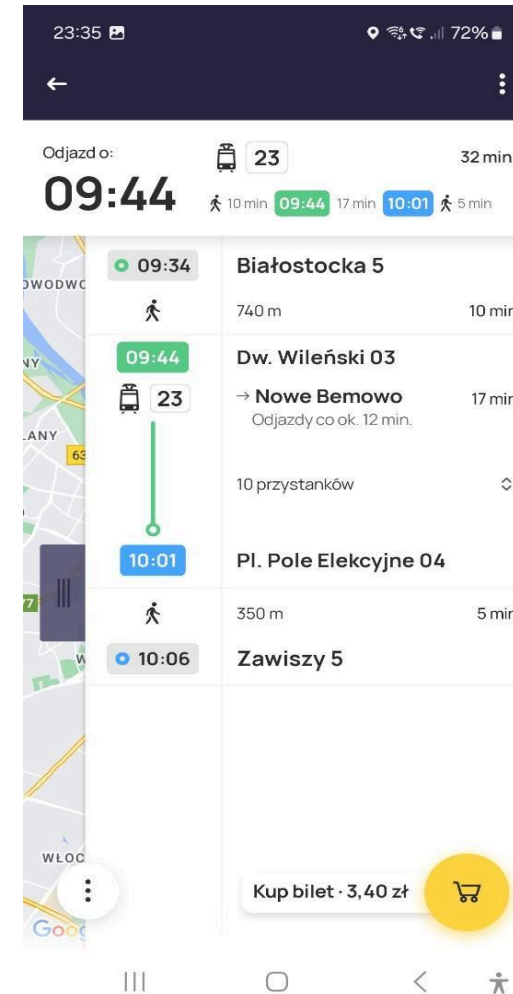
23:35 72%

Odjazd o:
09:44
23
32 min
10 min 09:44 17 min 10:01 5 min

OWODWO
NY
LANY
63
7
W
WŁOC
Goo

09:34
Białostocka 5
740 m
10 min

09:44
Dw. Wileński 03
23
→ Nowe Bemowo
17 min
Odjazdy co ok. 12 min.
10 przystanków

10:01
Pl. Pole Elekcyjne 04
350 m
5 min

10:06
Zawiszy 5

Kup bilet · 3,40 zł